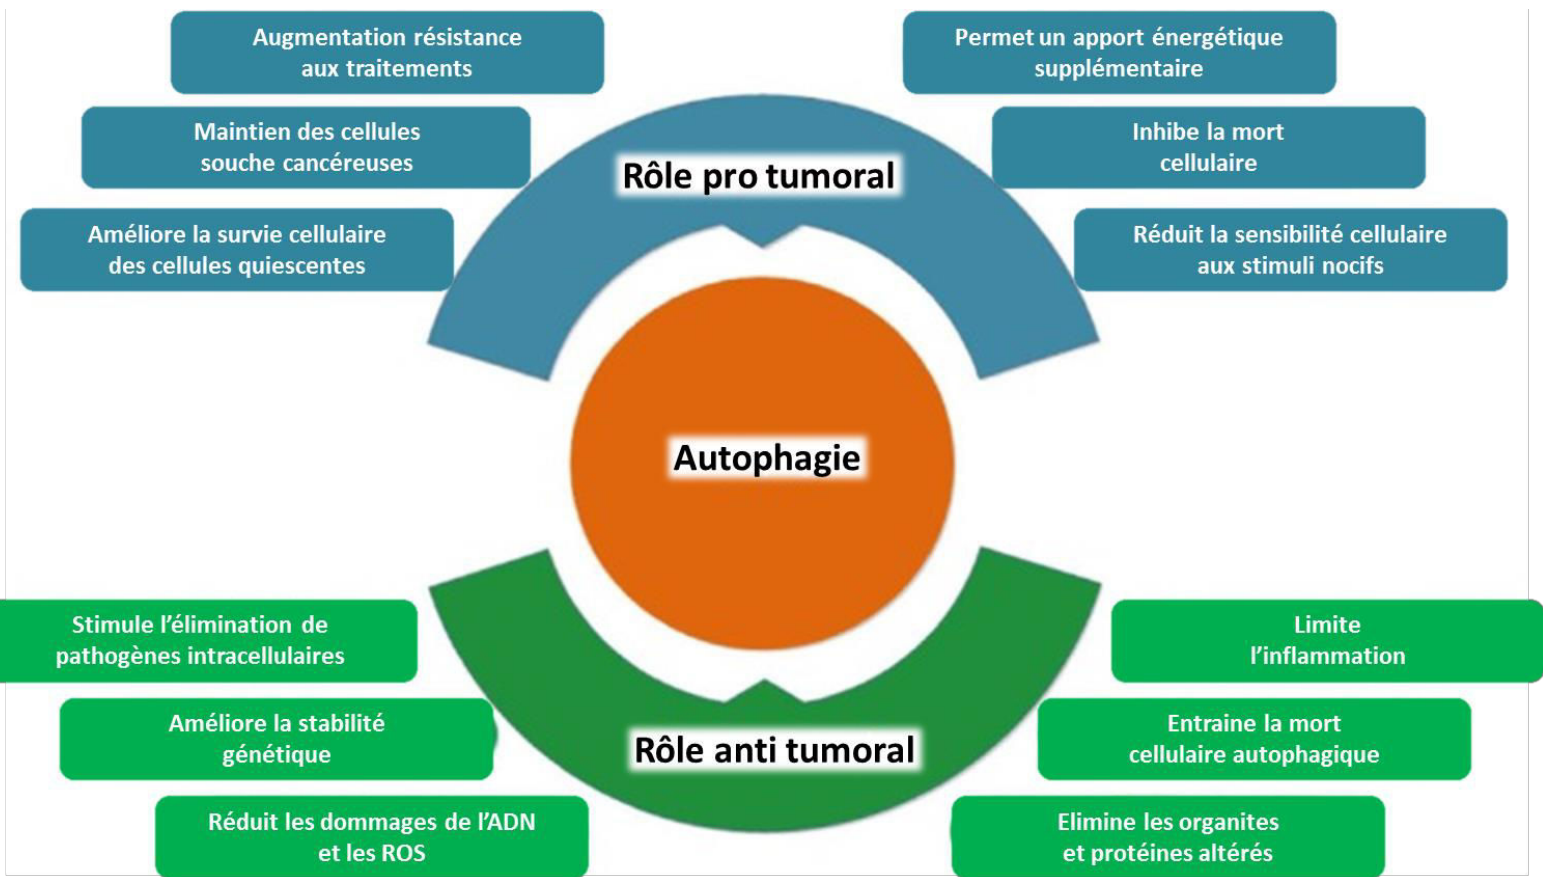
Augmentation résistance aux traitements

Permet un apport énergétique supplémentaire

Maintien des cellules souche cancéreuses

Rôle pro tumoral

Inhibe la mort cellulaire

Améliore la survie cellulaire des cellules quiescentes

Réduit la sensibilité cellulaire aux stimuli nocifs

Autophagie

Stimule l'élimination de pathogènes intracellulaires

Limite l'inflammation

Améliore la stabilité génétique

Rôle anti tumoral

Entraine la mort cellulaire autophagique

Réduit les dommages de l'ADN et les ROS

Elimine les organites et protéines altérés